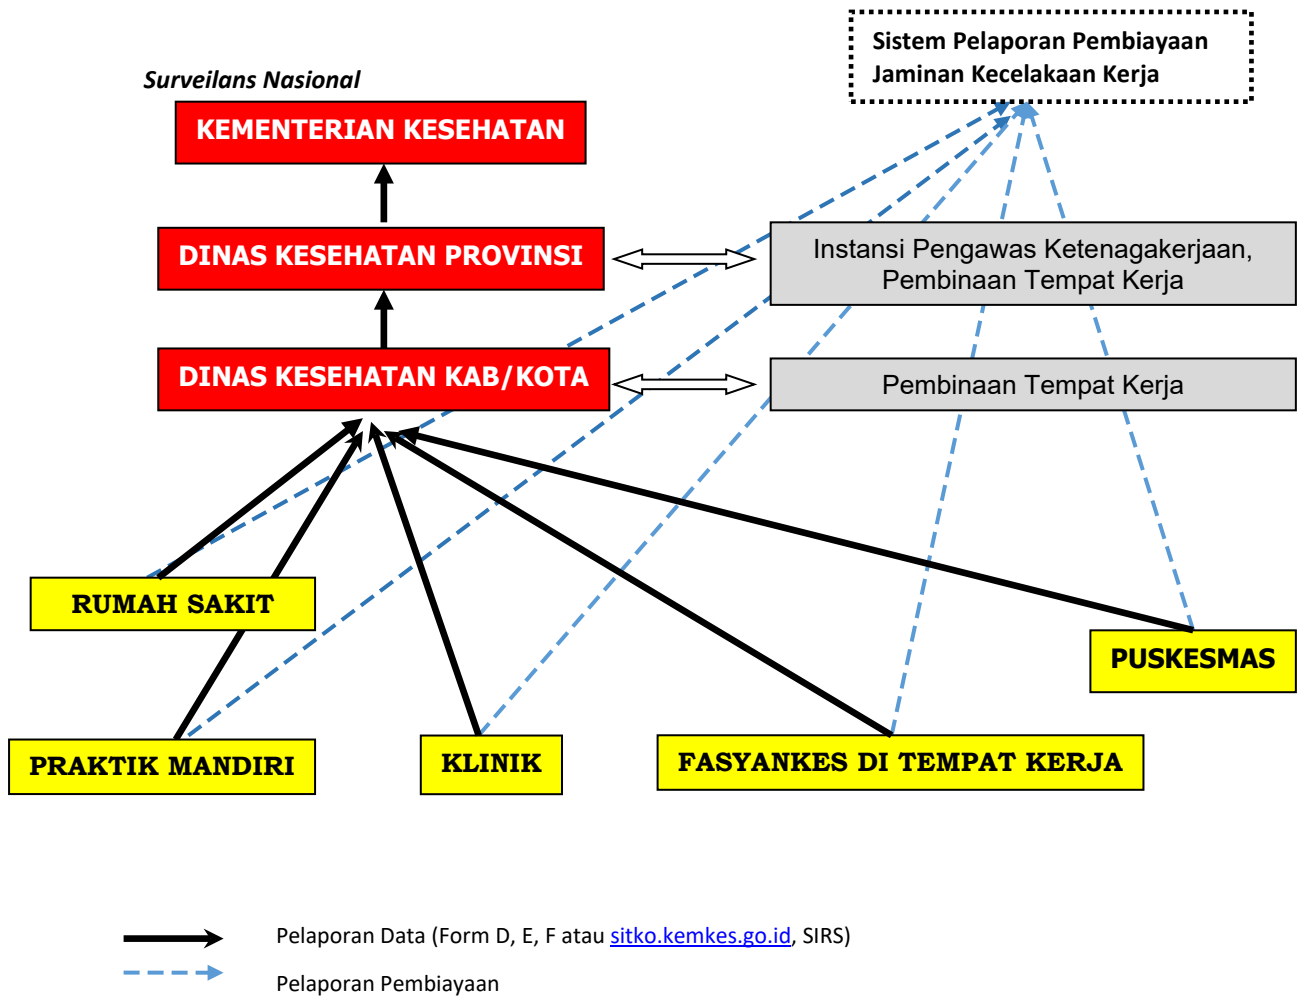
Sistem Pelaporan Pembiayaan Jaminan Kecelakaan Kerja

Surveilans Nasional

KEMENTERIAN KESEHATAN

DINAS KESEHATAN PROVINSI

Instansi Pengawas Ketenagakerjaan, Pembinaan Tempat Kerja

DINAS KESEHATAN KAB/KOTA

Pembinaan Tempat Kerja

RUMAH SAKIT

PUSKESMAS

PRAKTIK MANDIRI

KLINIK

FASYANKES DI TEMPAT KERJA

Pelaporan Data (Form D, E, F atau sitko.kemkes.go.id, SIRS)

Pelaporan Pembiayaan